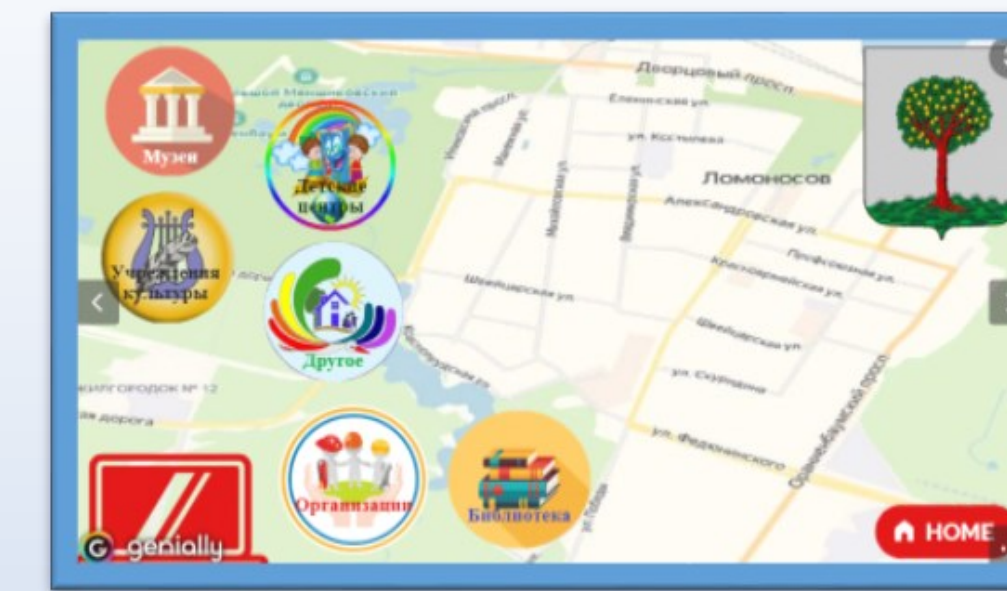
Музеи

Детские центры

Учреждения культуры

Другое

Организации

Библиотека

Дворцовый просп.

Еленинская ул.

ул. Костылева

Ломоносов

Александровская ул.

Профсоюзная ул.

Красноармейская ул.

Швейцерская ул.

Швейцарская ул.

ул. Скурдина

ул. Федюнинского

Ораниенбаумский просп.

Кирпичный просп.

Манежная ул.

Михайловская ул.

Биржевой пер.

ул. Победы

Водопроводная ул.

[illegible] городок № 12

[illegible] дорога

genially

HOME